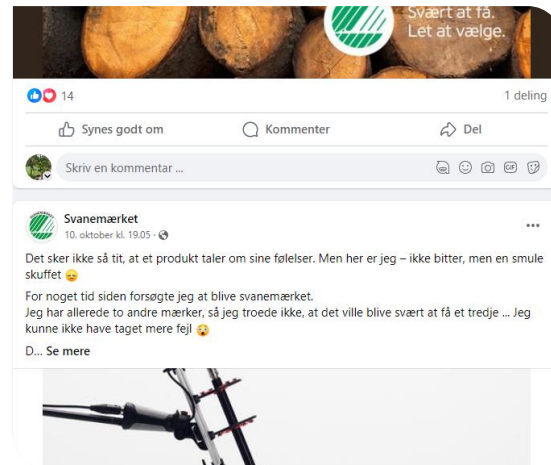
Svært at få.
Let at vælge.

14

1 deling

Synes godt om

Kommenter

Del

Skriv en kommentar ...

Svanemærket
10. oktober kl. 19.05 ·

Det sker ikke så tit, at et produkt taler om sine følelser. Men her er jeg – ikke bitter, men en smule skuffet 😞

For noget tid siden forsøgte jeg at blive svanemærket.
Jeg har allerede to andre mærker, så jeg troede ikke, at det ville blive svært at få et tredje ... Jeg kunne ikke have taget mere fejl 😮

D... Se mere